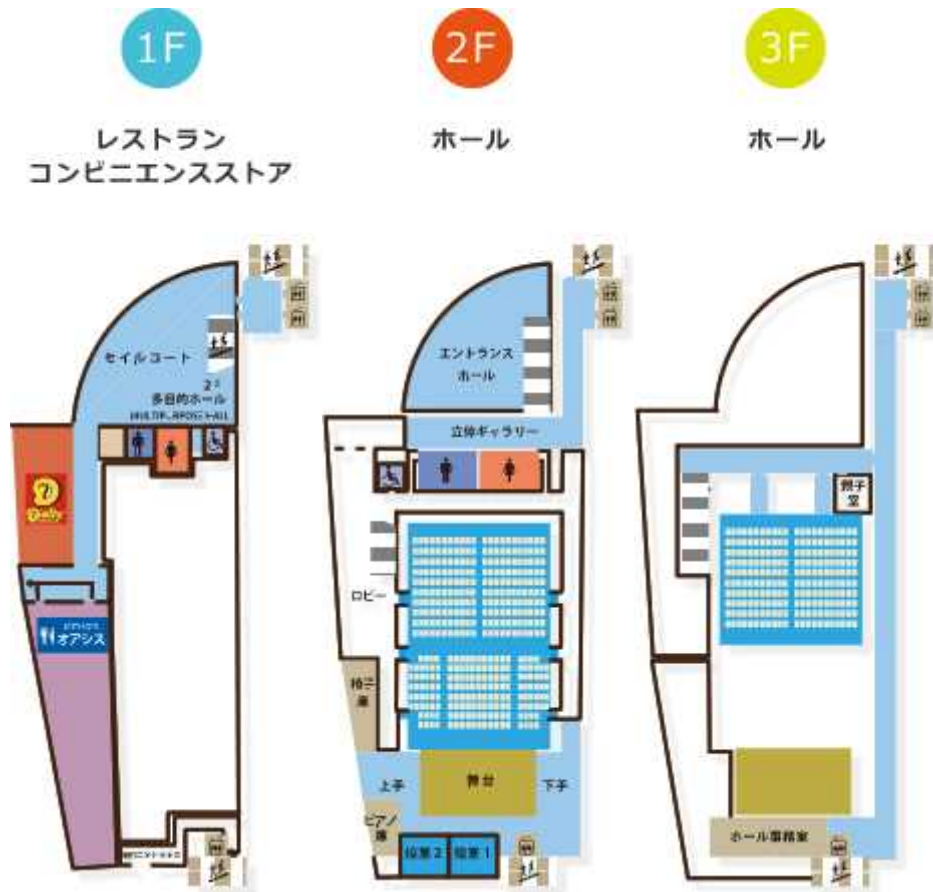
1F

レストラン
コンビニエンスストア

2F

ホール

3F

ホール

セイルコート

2F
多目的ホール
MULTIPURPOSE HALL

Daily

オアシス

エントランス
ホール

立体ギャラリー

ロビー

椅子庫

上手

舞台

下手

ピアノ庫

楽屋2

楽屋1

親子室

ホール事務室